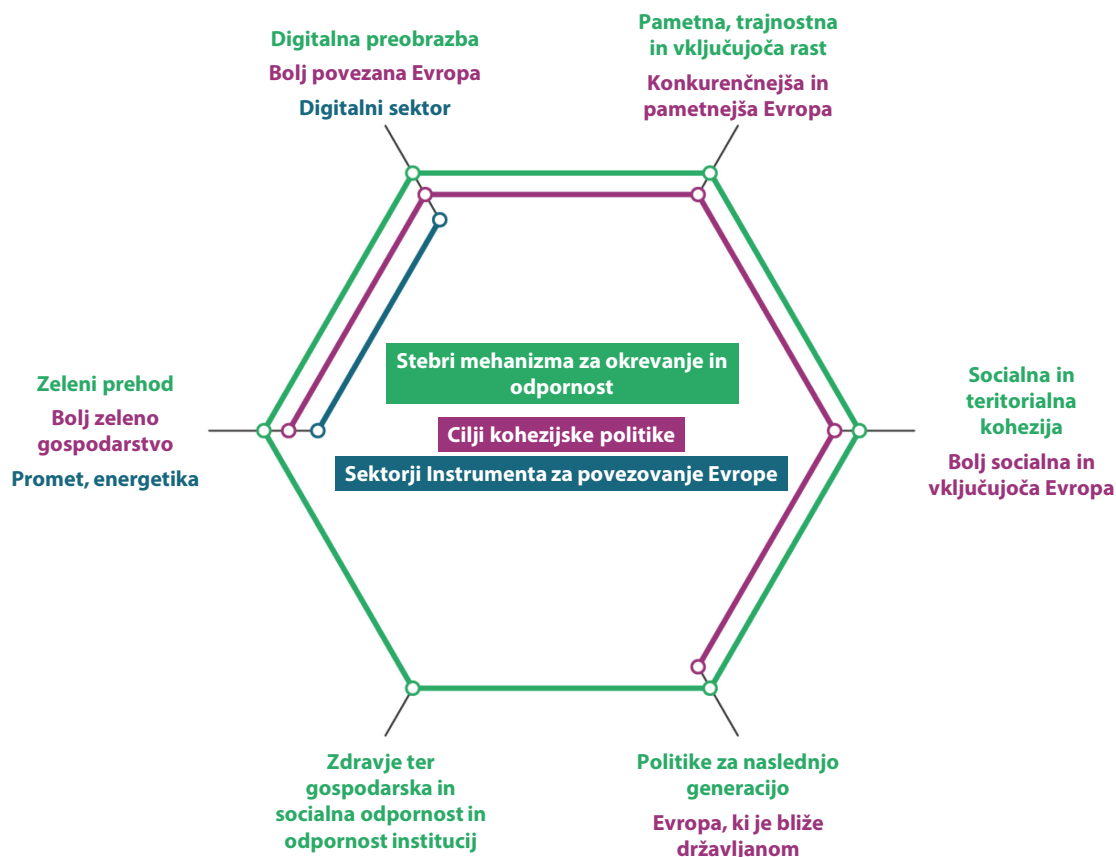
Digitalna preobrazba
Bolj povezana Evropa
Digitalni sektor

Pametna, trajnostna in vključujoča rast
Konkurenčnejša in pametnejša Evropa

Zeleni prehod
Bolj zeleno gospodarstvo
Promet, energetika

Stebri mehanizma za okrevanje in odpornost
Cilji kohezijske politike
Sektorji Instrumenta za povezovanje Evrope

Socialna in teritorialna kohezija
Bolj socialna in vključujoča Evropa

Zdravje ter gospodarska in socialna odpornost in odpornost institucij

Politike za naslednjo generacijo
Evropa, ki je bliže državljanom